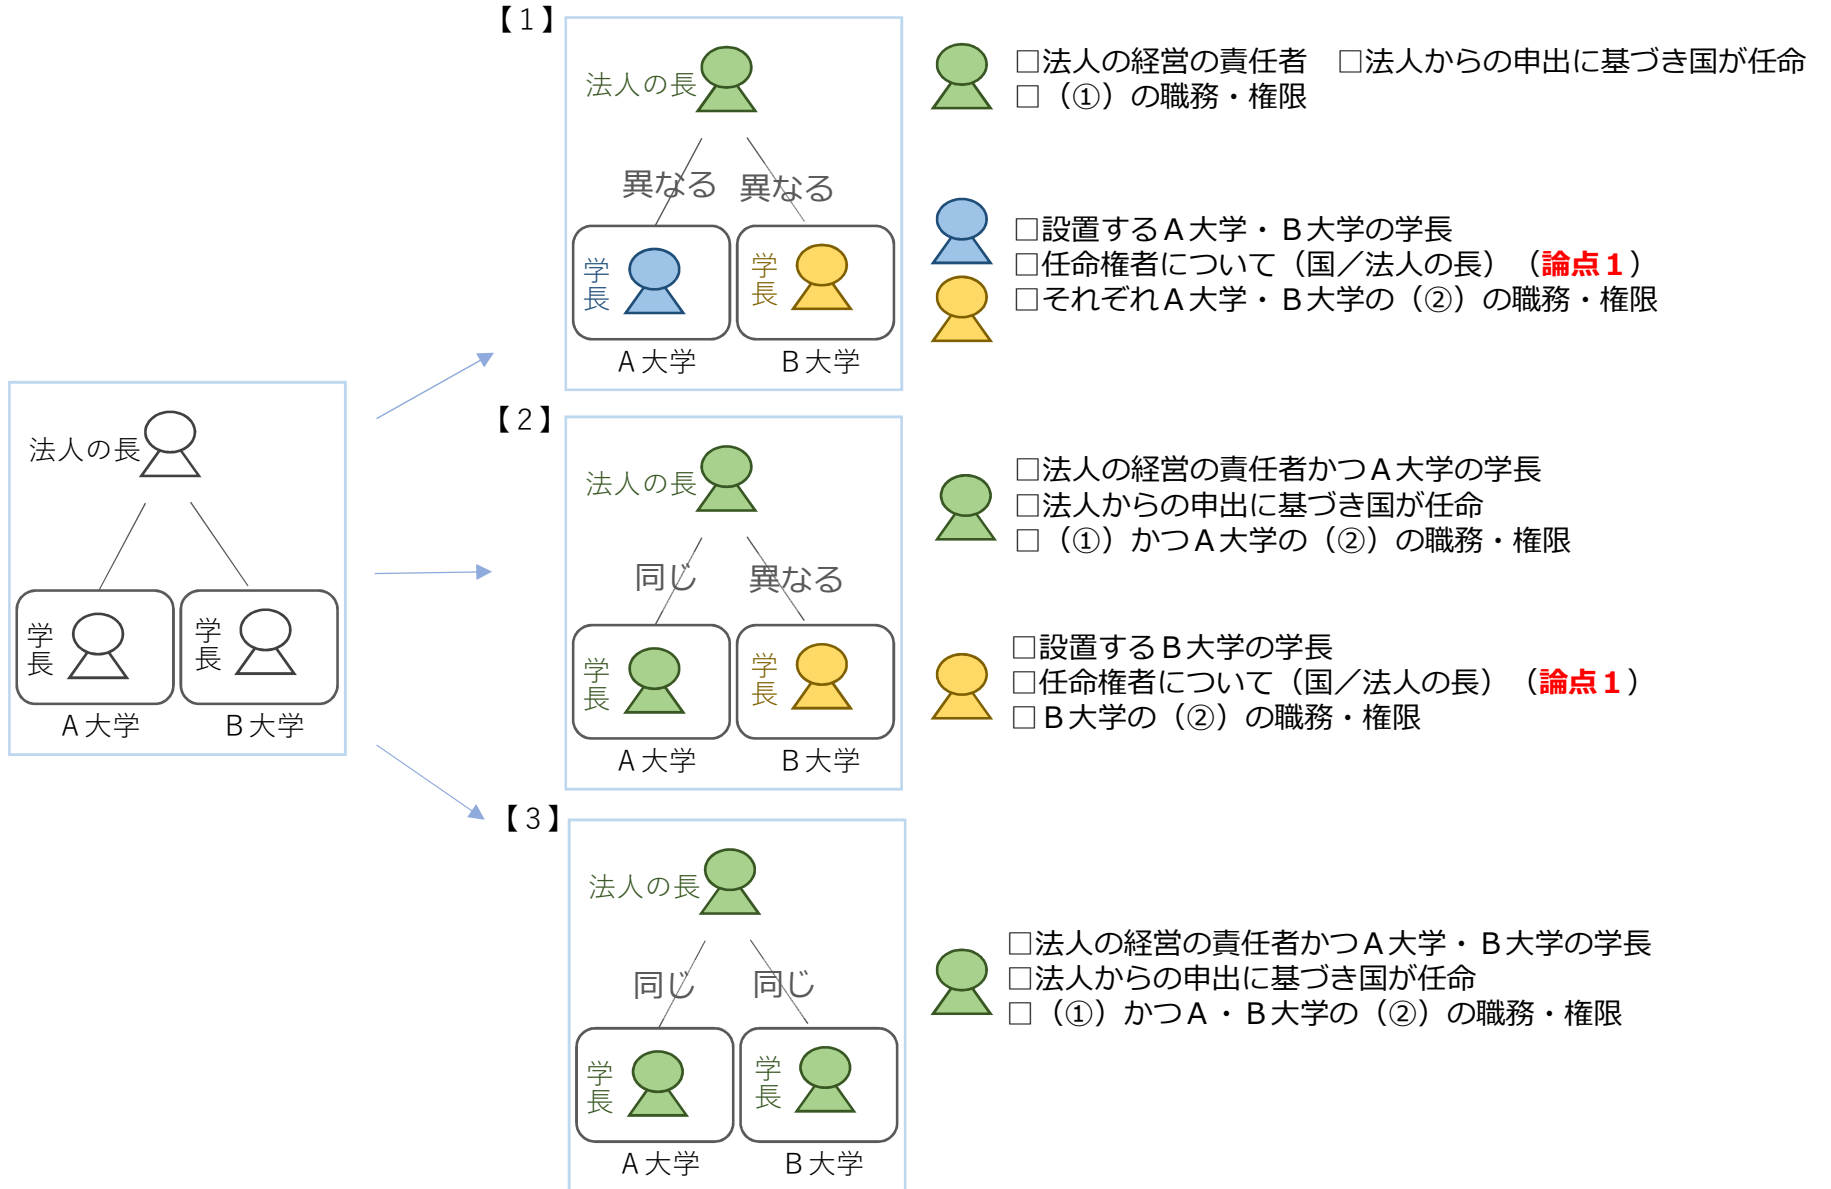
法人の長

学長

学長

A大学

B大学

【1】

法人の長

異なる　異なる

学長

学長

A大学

B大学

□法人の経営の責任者　□法人からの申出に基づき国が任命
□（①）の職務・権限

□設置するA大学・B大学の学長
□任命権者について（国／法人の長）（論点1）
□それぞれA大学・B大学の（②）の職務・権限

【2】

法人の長

同じ　異なる

学長

学長

A大学

B大学

□法人の経営の責任者かつA大学の学長
□法人からの申出に基づき国が任命
□（①）かつA大学の（②）の職務・権限

□設置するB大学の学長
□任命権者について（国／法人の長）（論点1）
□B大学の（②）の職務・権限

【3】

法人の長

同じ　同じ

学長

学長

A大学

B大学

□法人の経営の責任者かつA大学・B大学の学長
□法人からの申出に基づき国が任命
□（①）かつA・B大学の（②）の職務・権限